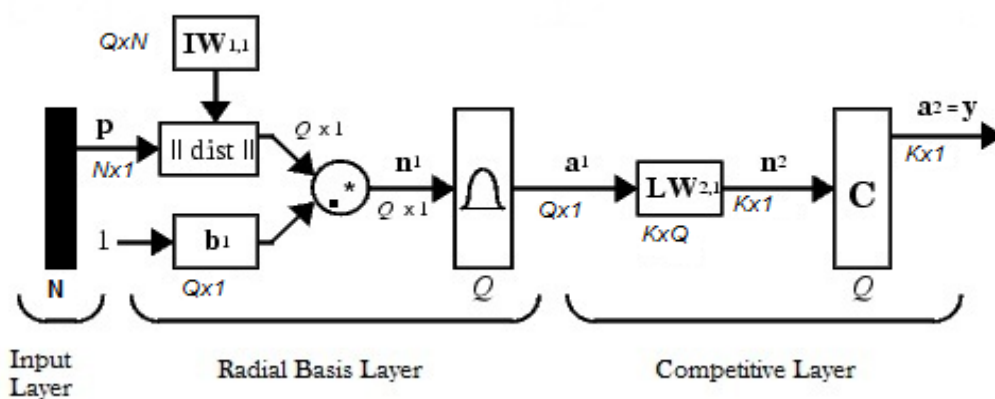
QxN
$\mathbf{IW}_{1,1}$

$\mathbf{p}$
Nx1
|| dist ||
Q x 1
.*
$\mathbf{n}^1$
Q x 1
1
$\mathbf{b}_1$
Qx1
N
Q
$\mathbf{a}^1$
Qx1
$\mathbf{LW}_{2,1}$
KxQ
$\mathbf{n}^2$
Kx1
C
Q
$\mathbf{a}^2 = \mathbf{y}$
Kx1

Input Layer

Radial Basis Layer

Competitive Layer